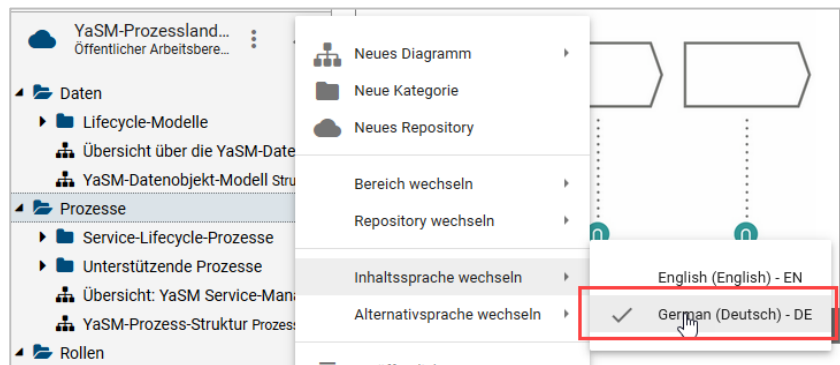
YaSM-Prozessland...
Öffentlicher Arbeitsbere...

Daten
Lifecycle-Modelle
Übersicht über die YaSM-Date
YaSM-Datenobjekt-Modell Stru
Prozesse
Service-Lifecycle-Prozesse
Unterstützende Prozesse
Übersicht: YaSM Service-Mana
YaSM-Prozess-Struktur Prozess
Rollen

Neues Diagramm
Neue Kategorie
Neues Repository
Bereich wechseln
Repository wechseln
Inhaltssprache wechseln
Alternativsprache wechseln

English (English) - EN
German (Deutsch) - DE